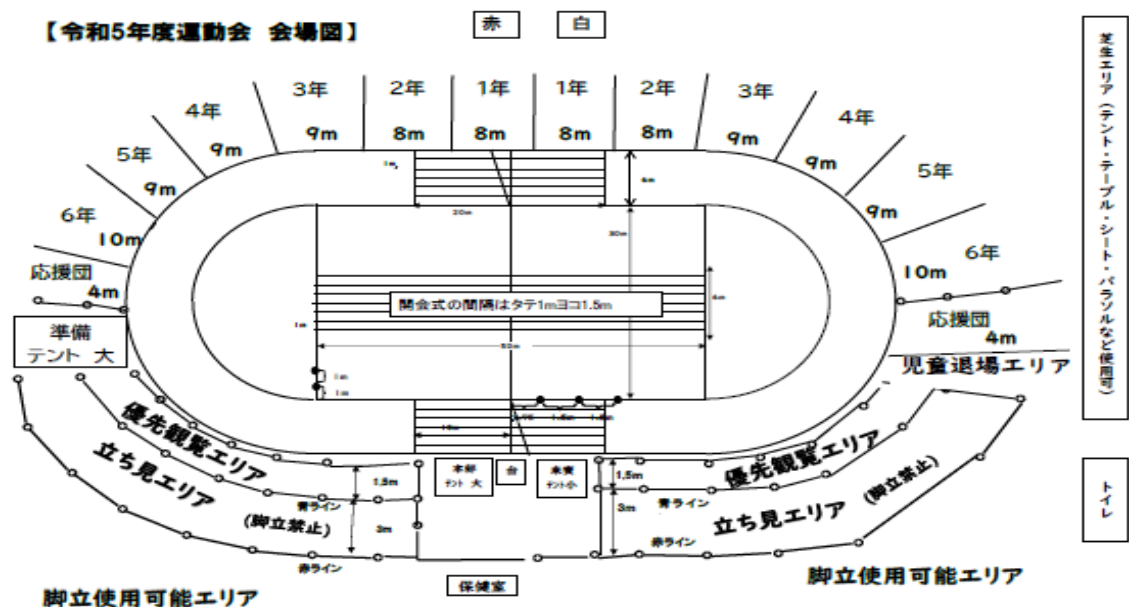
【令和5年度運動会　会場図】

赤

白

芝生エリア（テント・テーブル・シート・パラソルなど使用可）

3年
9m

2年
8m

1年
8m

1年
8m

2年
8m

3年
9m

4年
9m

5年
9m

6年
10m

4年
9m

5年
9m

6年
10m

応援団
4m

応援団
4m

準備
テント 大

1m

4m

20m

30m

開会式の間隔はタテ1mヨコ1.5m

4m

1m

50m

1m

1m

1m

1.5m

1.5m

16m

児童退場エリア

優先観覧エリア

優先観覧エリア

立ち見エリア

立ち見エリア

本部
テント 大

台

来賓
テント小

1.5m

1.5m

青ライン

青ライン

(脚立禁止)

(脚立禁止)

3m

3m

赤ライン

赤ライン

トイレ

保健室

脚立使用可能エリア

脚立使用可能エリア